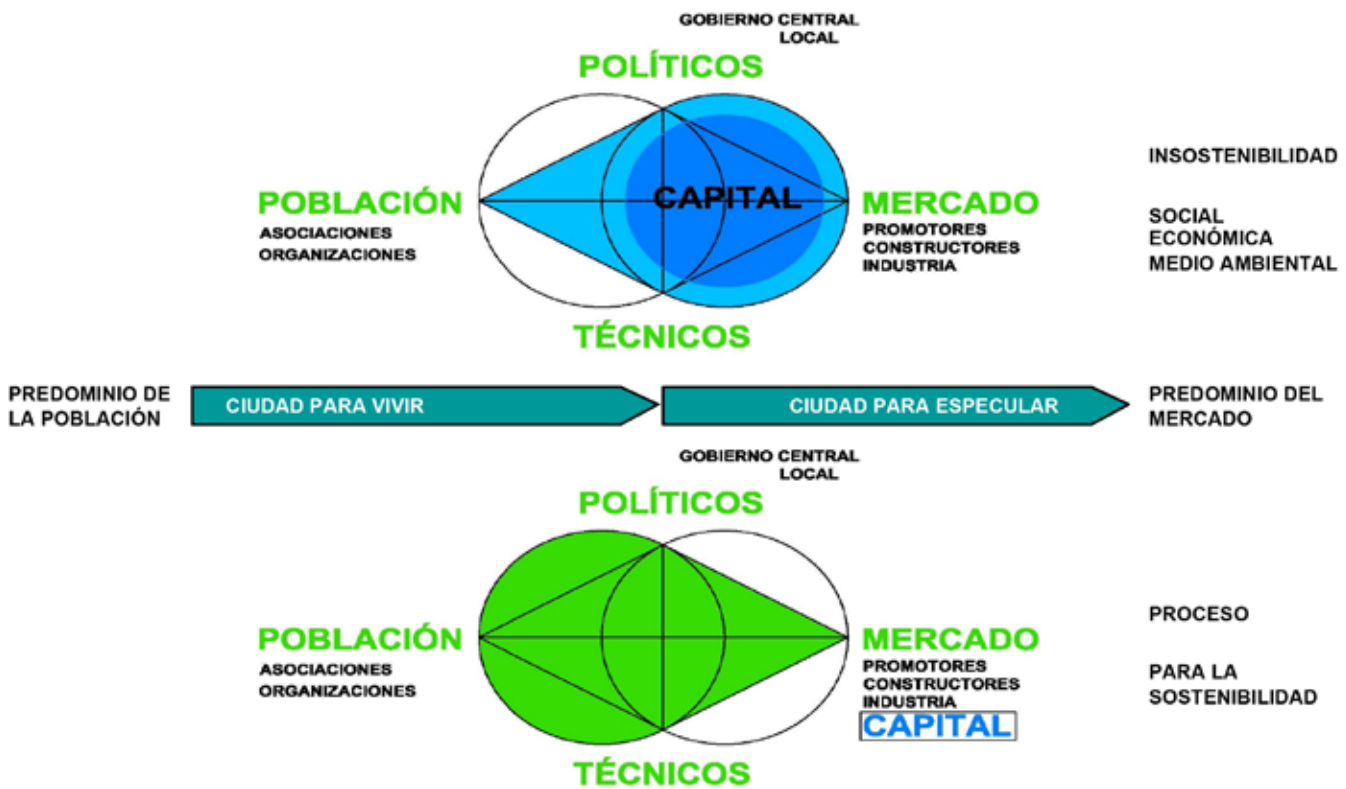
GOBIERNO CENTRAL
LOCAL

POLÍTICOS

POBLACIÓN
ASOCIACIONES
ORGANIZACIONES

CAPITAL

MERCADO
PROMOTORES
CONSTRUCTORES
INDUSTRIA

TÉCNICOS

INSOSTENIBILIDAD

SOCIAL
ECONÓMICA
MEDIO AMBIENTAL

PREDOMINIO DE LA POBLACIÓN

CIUDAD PARA VIVIR

CIUDAD PARA ESPECULAR

PREDOMINIO DEL MERCADO

GOBIERNO CENTRAL
LOCAL

POLÍTICOS

POBLACIÓN
ASOCIACIONES
ORGANIZACIONES

MERCADO
PROMOTORES
CONSTRUCTORES
INDUSTRIA
CAPITAL

TÉCNICOS

PROCESO

PARA LA SOSTENIBILIDAD